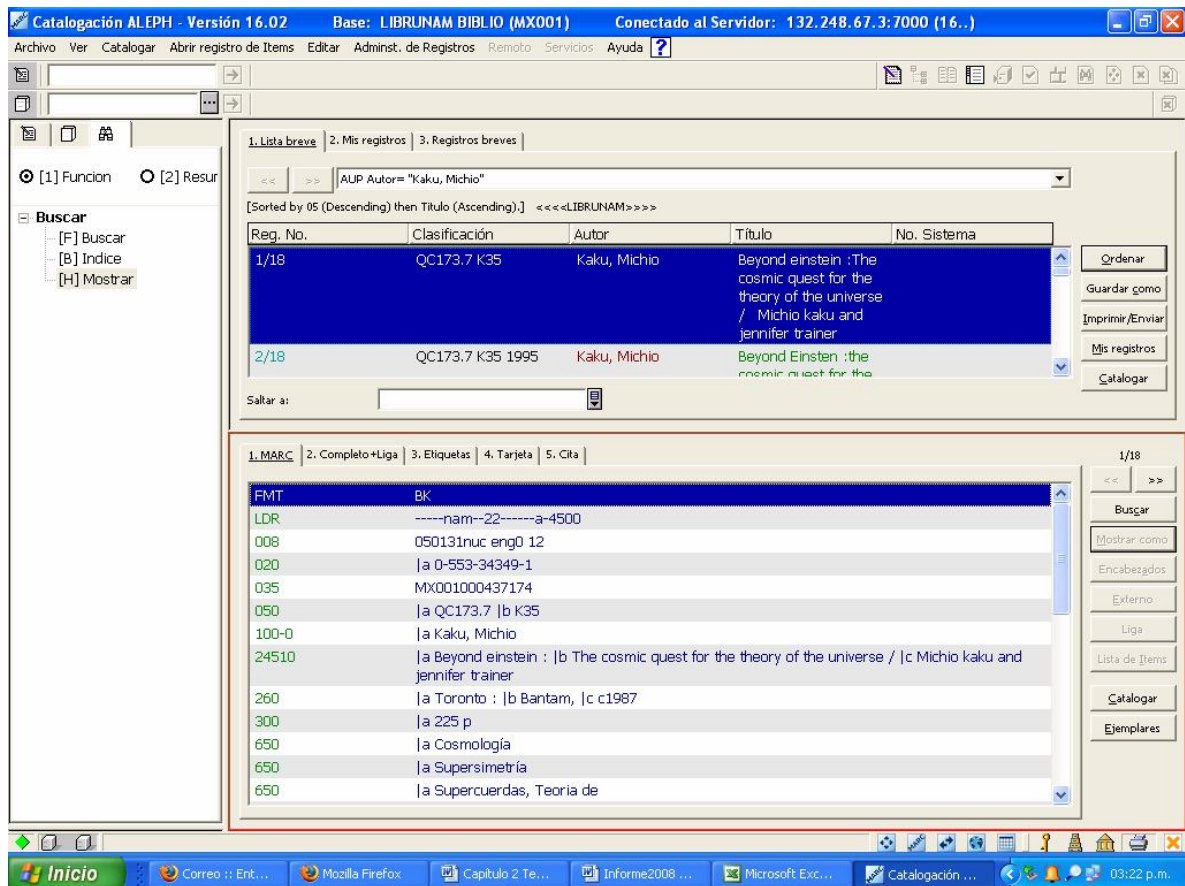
Catalogación ALEPH - Versión 16.02 Base: LIBRUNAM BIBLIO (MX001) Conectado al Servidor: 132.248.67.3:7000 (16..)

Archivo Ver Catalogar Abrir registro de Items Editar Adminst. de Registros Remoto Servicios Ayuda ?

[1] Funcion [2] Resur

Buscar
[F] Buscar
[B] Indice
[H] Mostrar

1. Lista breve | 2. Mis registros | 3. Registros breves

<< >> AUP Autor= "Kaku, Michio"

[Sorted by 05 (Descending) then Titulo (Ascending).] <<<<LIBRUNAM>>>>

| Reg. No. | Clasificación | Autor | Título | No. Sistema |
|---|---|---|---|---|
| 1/18 | QC173.7 K35 | Kaku, Michio | Beyond einstein :The cosmic quest for the theory of the universe / Michio kaku and jennifer trainer | |
| 2/18 | QC173.7 K35 1995 | Kaku, Michio | Beyond Einsten :the cosmic quest for the | |

Ordenar
Guardar como
Imprimir/Enviar
Mis registros
Catalogar

Saltar a:

1. MARC | 2. Completo+Liga | 3. Etiquetas | 4. Tarjeta | 5. Cita

1/18
<< >>

| | |
|---|---|
| FMT | BK |
| LDR | -----nam--22------a-4500 |
| 008 | 050131nuc eng0 12 |
| 020 | \|a 0-553-34349-1 |
| 035 | MX001000437174 |
| 050 | \|a QC173.7 \|b K35 |
| 100-0 | \|a Kaku, Michio |
| 24510 | \|a Beyond einstein : \|b The cosmic quest for the theory of the universe / \|c Michio kaku and jennifer trainer |
| 260 | \|a Toronto : \|b Bantam, \|c c1987 |
| 300 | \|a 225 p |
| 650 | \|a Cosmología |
| 650 | \|a Supersimetría |
| 650 | \|a Supercuerdas, Teoria de |

Buscar
Mostrar como
Encabezados
Externo
Liga
Lista de Items
Catalogar
Ejemplares

Inicio Correo :: Ent... Mozilla Firefox Capitulo 2 Te... Informe2008 ... Microsoft Exc... Catalogación ... 03:22 p.m.